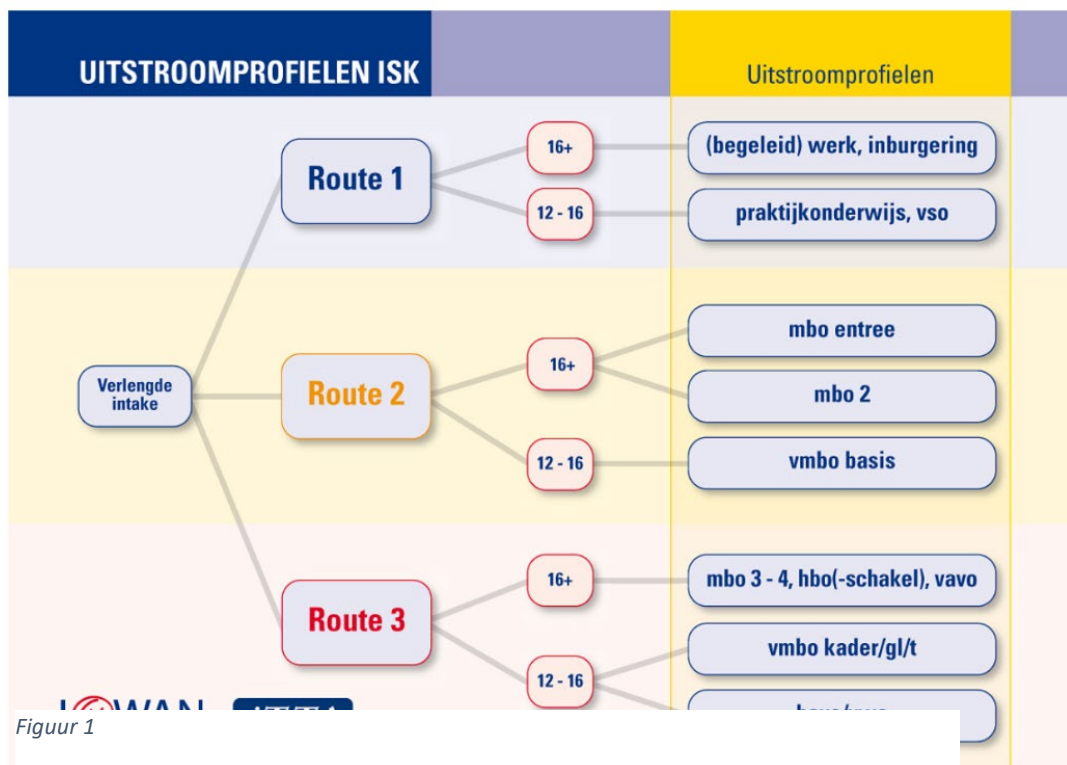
UITSTROOMPROFIELEN ISK

Uitstroomprofielen

Verlengde intake

Route 1

16+

(begeleid) werk, inburgering

12 - 16

praktijkonderwijs, vso

Route 2

16+

mbo entree

mbo 2

12 - 16

vmbo basis

Route 3

16+

mbo 3 - 4, hbo(-schakel), vavo

12 - 16

vmbo kader/gl/t

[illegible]

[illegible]

Figuur 1